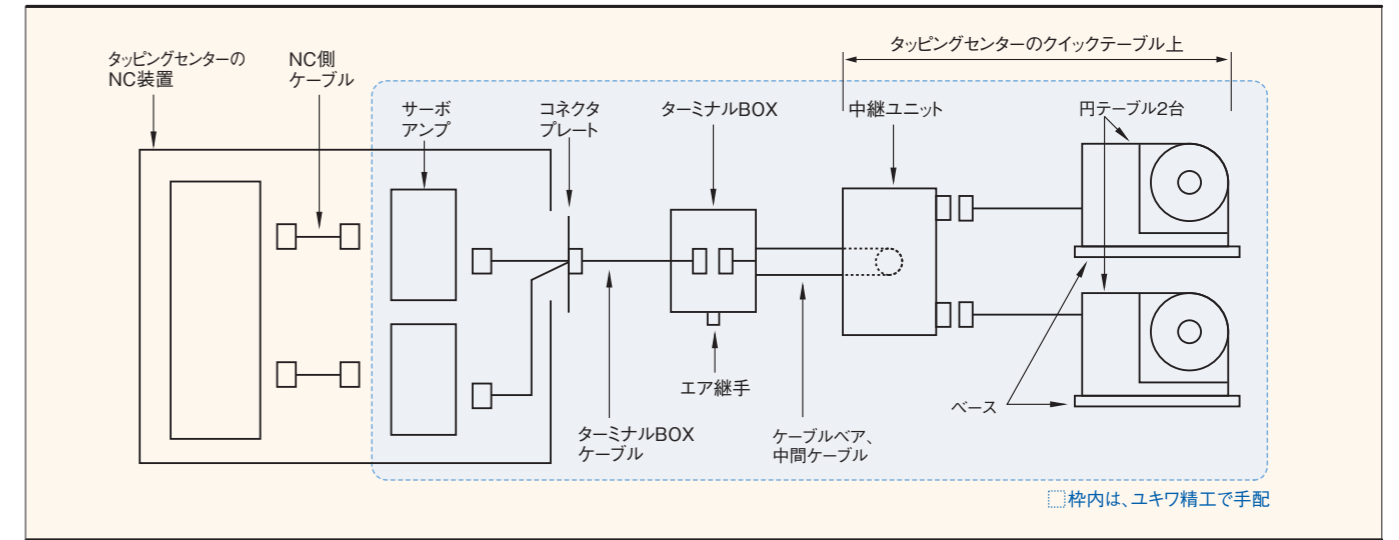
タッピングセンターのNC装置

NC側ケーブル

サーボアンプ

コネクタプレート

ターミナルBOX

タッピングセンターのクイックテーブル上

中継ユニット

円テーブル2台

エア継手

ターミナルBOXケーブル

ケーブルベア、中間ケーブル

ベース

枠内は、ユキワ精工で手配